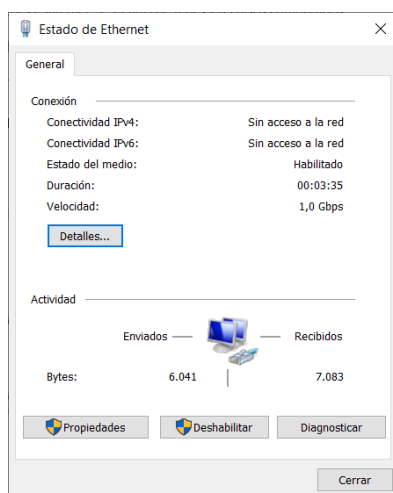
Estado de Ethernet

General

Conexión

| | |
|---|---|
| Conectividad IPv4: | Sin acceso a la red |
| Conectividad IPv6: | Sin acceso a la red |
| Estado del medio: | Habilitado |
| Duración: | 00:03:35 |
| Velocidad: | 1,0 Gbps |

Detalles...

Actividad

Enviados — Recibidos

| | | |
|---|---|---|
| Bytes: | 6.041 | 7.083 |

Propiedades Deshabilitar Diagnosticar

Cerrar